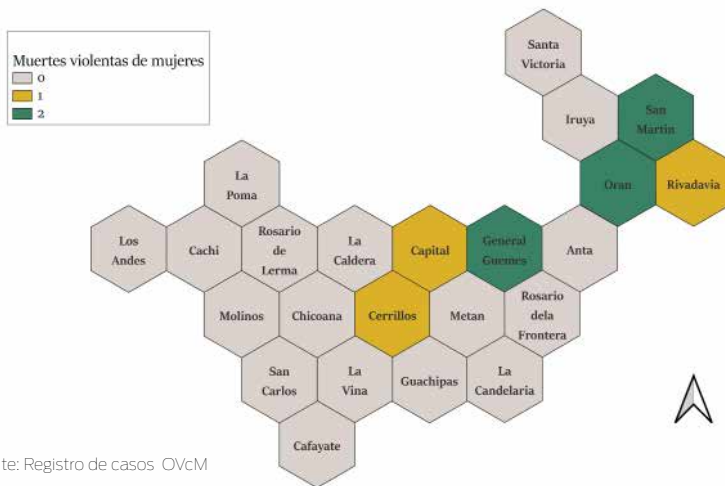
Muertes violentas de mujeres
0
1
2

Santa Victoria
Iruya
San Martin
Oran
Rivadavia
La Poma
Los Andes
Cachi
Rosario de Lerma
La Caldera
Capital
General Guemes
Anta
Molinos
Chicoana
Cerrillos
Metan
Rosario dela Frontera
San Carlos
La Vina
Guachipas
La Candelaria
Cafayate

te: Registro de casos OVcM